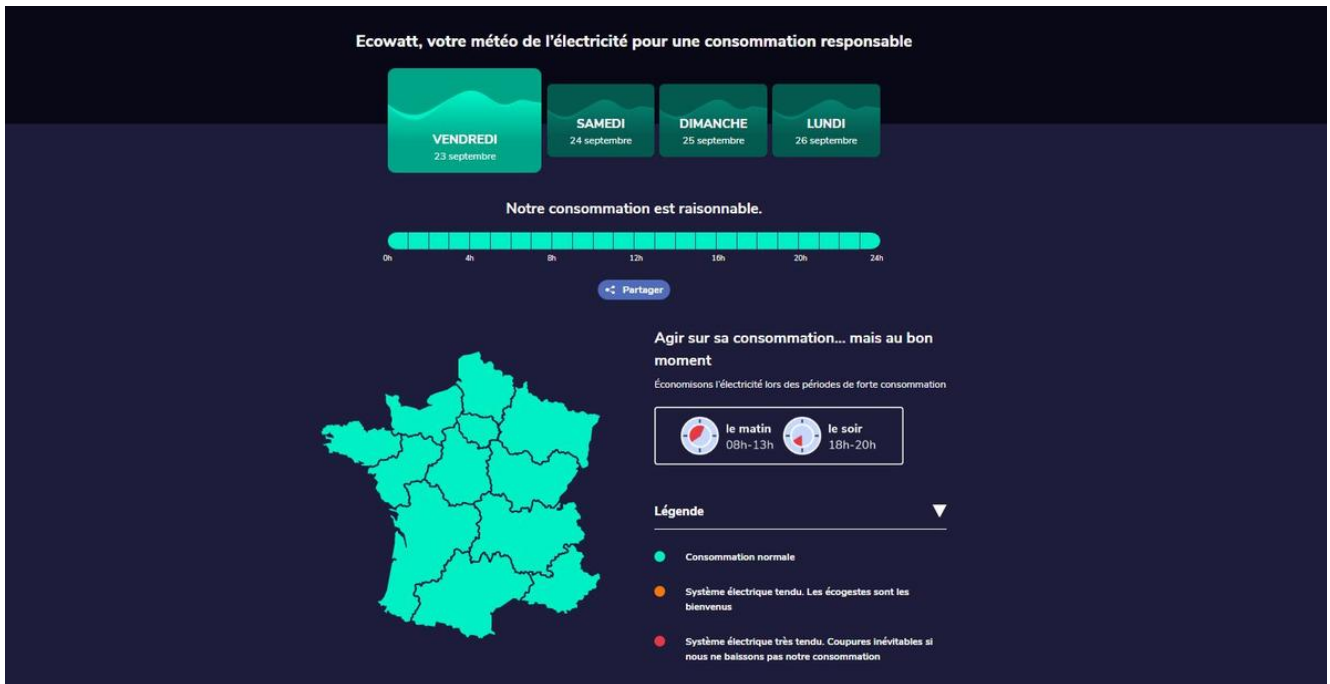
Ecowatt, votre météo de l'électricité pour une consommation responsable

VENDREDI
23 septembre

SAMEDI
24 septembre

DIMANCHE
25 septembre

LUNDI
26 septembre

Notre consommation est raisonnable.

0h 4h 8h 12h 16h 20h 24h

Partager

Agir sur sa consommation... mais au bon moment

Économisons l'électricité lors des périodes de forte consommation

le matin
08h-13h

le soir
18h-20h

Légende

Consommation normale

Système électrique tendu. Les écogestes sont les bienvenus

Système électrique très tendu. Coupures inévitables si nous ne baissons pas notre consommation